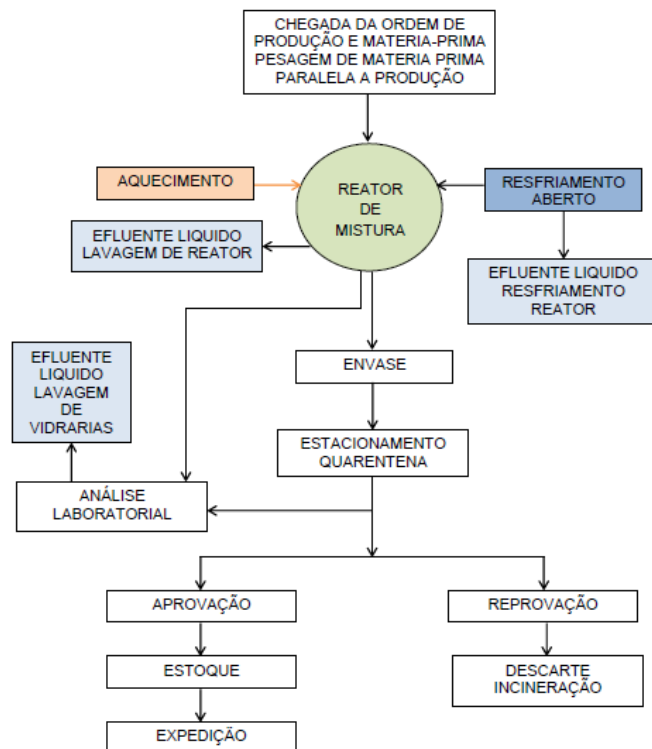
CHEGADA DA ORDEM DE PRODUÇÃO E MATERIA-PRIMA PESAGEM DE MATERIA PRIMA PARALELA A PRODUÇÃO

AQUECIMENTO

REATOR DE MISTURA

RESFRIAMENTO ABERTO

EFLUENTE LIQUIDO LAVAGEM DE REATOR

EFLUENTE LIQUIDO RESFRIAMENTO REATOR

EFLUENTE LIQUIDO LAVAGEM DE VIDRARIAS

ENVASE

ESTACIONAMENTO QUARENTENA

ANÁLISE LABORATORIAL

APROVAÇÃO

REPROVAÇÃO

ESTOQUE

DESCARTE INCINERAÇÃO

EXPEDIÇÃO